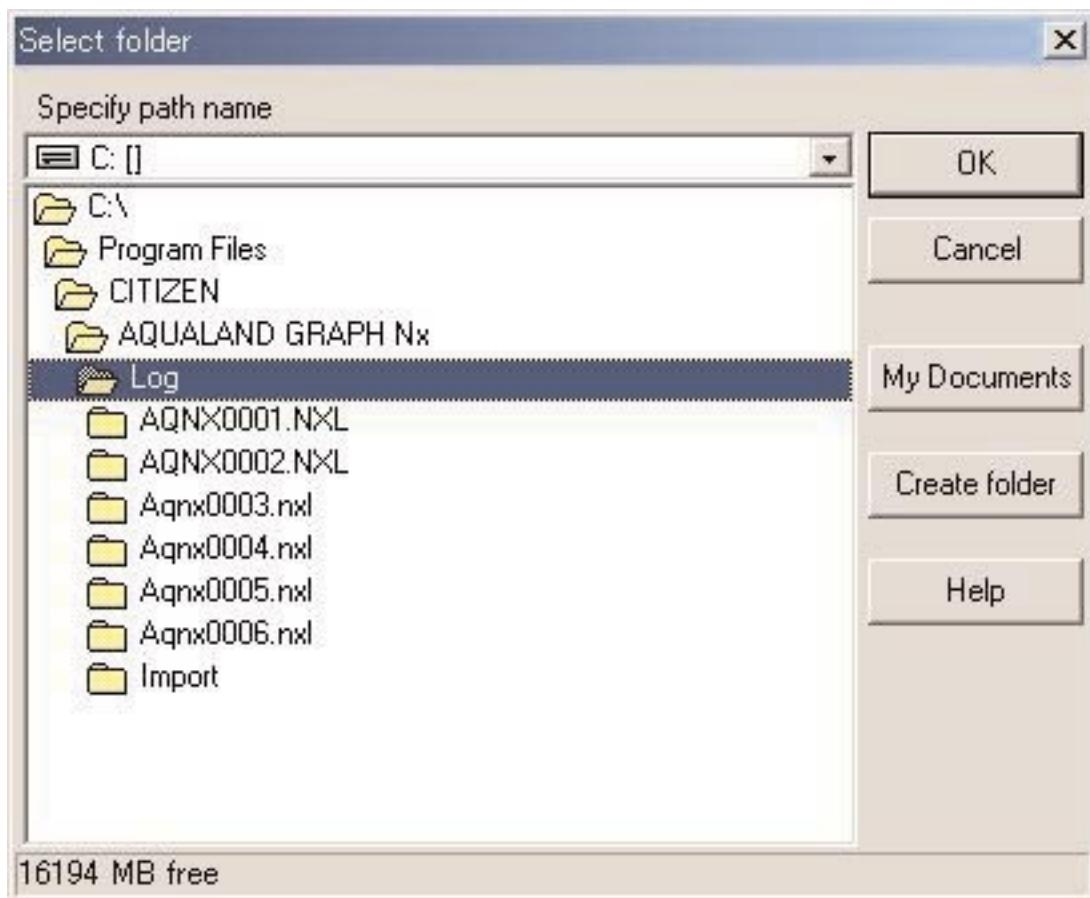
Select folder

Specify path name

C: []

OK

Cancel

My Documents

Create folder

Help

C:\
Program Files
CITIZEN
AQUALAND GRAPH Nx
Log
AQNX0001.NXL
AQNX0002.NXL
Aqnx0003.nxl
Aqnx0004.nxl
Aqnx0005.nxl
Aqnx0006.nxl
Import

16194 MB free